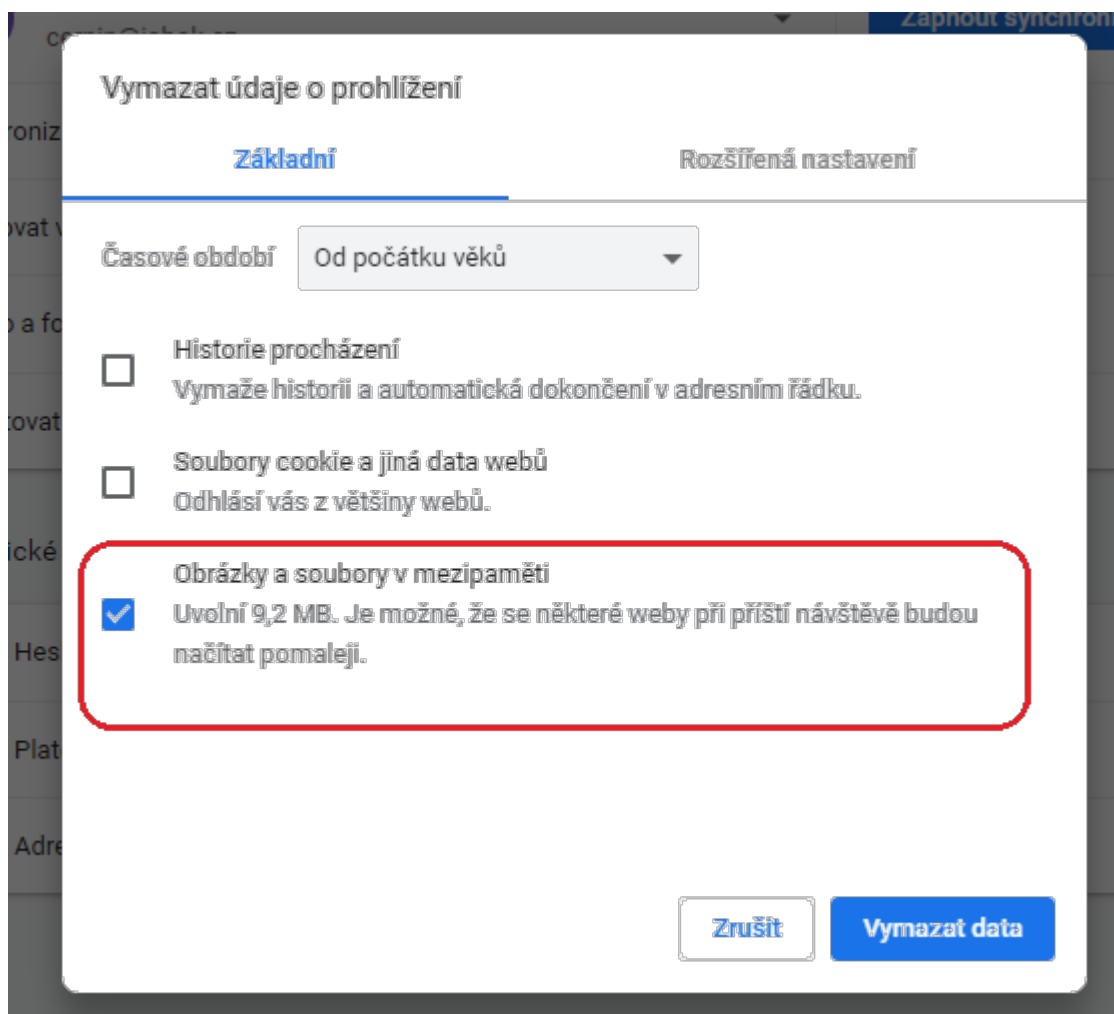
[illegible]

Zapnout synchron

roniz

ovat v

o a fo

ovat

ické

Hes

Plat

Adre

Vymazat údaje o prohlížení

Základní

Rozšířená nastavení

Časové období

Od počátku věků

Historie procházení

Vymaže historii a automatická dokončení v adresním řádku.

Soubory cookie a jiná data webů

Odhlásí vás z většiny webů.

Obrázky a soubory v mezipaměti

Uvolní 9,2 MB. Je možné, že se některé weby při příští návštěvě budou načítat pomaleji.

Zrušit

Vymazat data